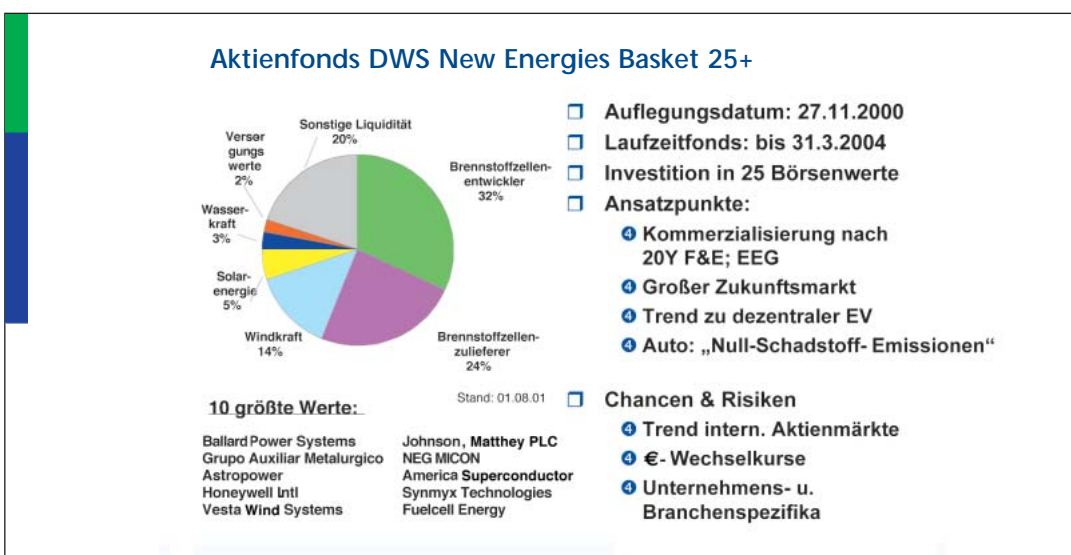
Aktienfonds DWS New Energies Basket 25+

Sonstige Liquidität 20%

Versorgungswerte 2%

Wasserkraft 3%

Solarenergie 5%

Windkraft 14%

Brennstoffzellenentwickler 32%

Brennstoffzellenzulieferer 24%

Stand: 01.08.01

10 größte Werte:

Ballard Power Systems
Grupo Auxiliar Metalurgico
Astropower
Honeywell Intl
Vesta Wind Systems

Johnson, Matthey PLC
NEG MICON
America Superconductor
Synmyx Technologies
Fuelcell Energy

❒ Auflegungsdatum: 27.11.2000
❒ Laufzeitfonds: bis 31.3.2004
❒ Investition in 25 Börsenwerte
❒ Ansatzpunkte:
4 Kommerzialisierung nach 20Y F&E; EEG
4 Großer Zukunftsmarkt
4 Trend zu dezentraler EV
4 Auto: „Null-Schadstoff- Emissionen"

❒ Chancen & Risiken
4 Trend intern. Aktienmärkte
4 €- Wechselkurse
4 Unternehmens- u. Branchenspezifika